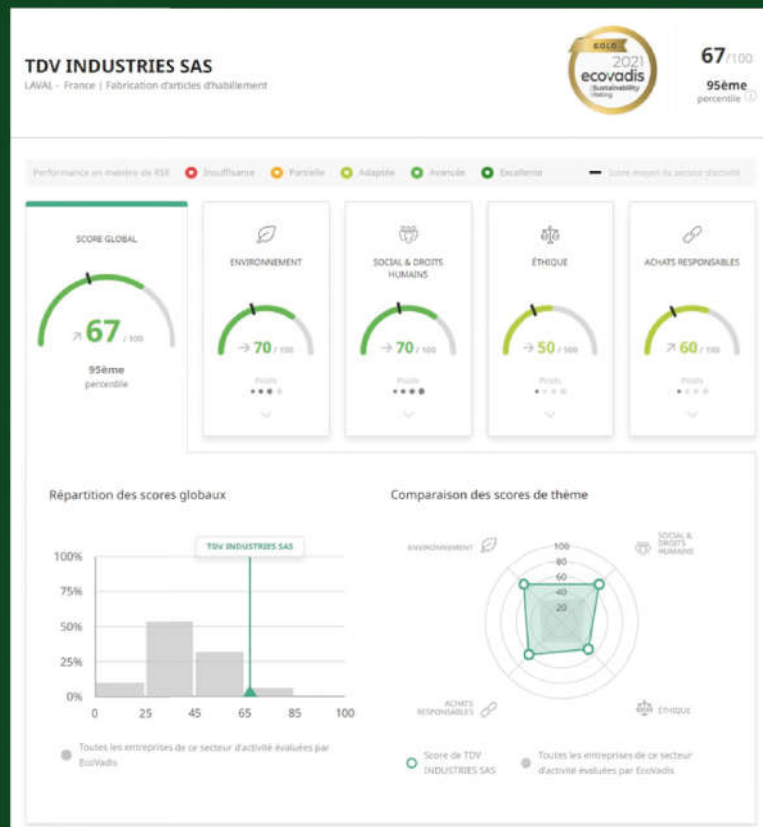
TDV INDUSTRIES SAS
LAVAL - France | Fabrication d'articles d'habillement

GOLD 2021 ecovadis Sustainability Rating

67/100
95ème percentile

Performance en matière de RSE Insuffisante Partielle Adaptée Avancée Excellente Score moyen du secteur d'activité

SCORE GLOBAL
67 / 100
95ème percentile

ENVIRONNEMENT
70 / 100
Poids

SOCIAL & DROITS HUMAINS
70 / 100
Poids

ÉTHIQUE
50 / 100
Poids

ACHATS RESPONSABLES
60 / 100
Poids

Répartition des scores globaux

TDV INDUSTRIES SAS

100%
75%
50%
25%
0%
0 25 45 65 85 100

Toutes les entreprises de ce secteur d'activité évaluées par EcoVadis

Comparaison des scores de thème

ENVIRONNEMENT
SOCIAL & DROITS HUMAINS
ACHATS RESPONSABLES
ÉTHIQUE
100
80
60
40
20

Score de TDV INDUSTRIES SAS
Toutes les entreprises de ce secteur d'activité évaluées par EcoVadis